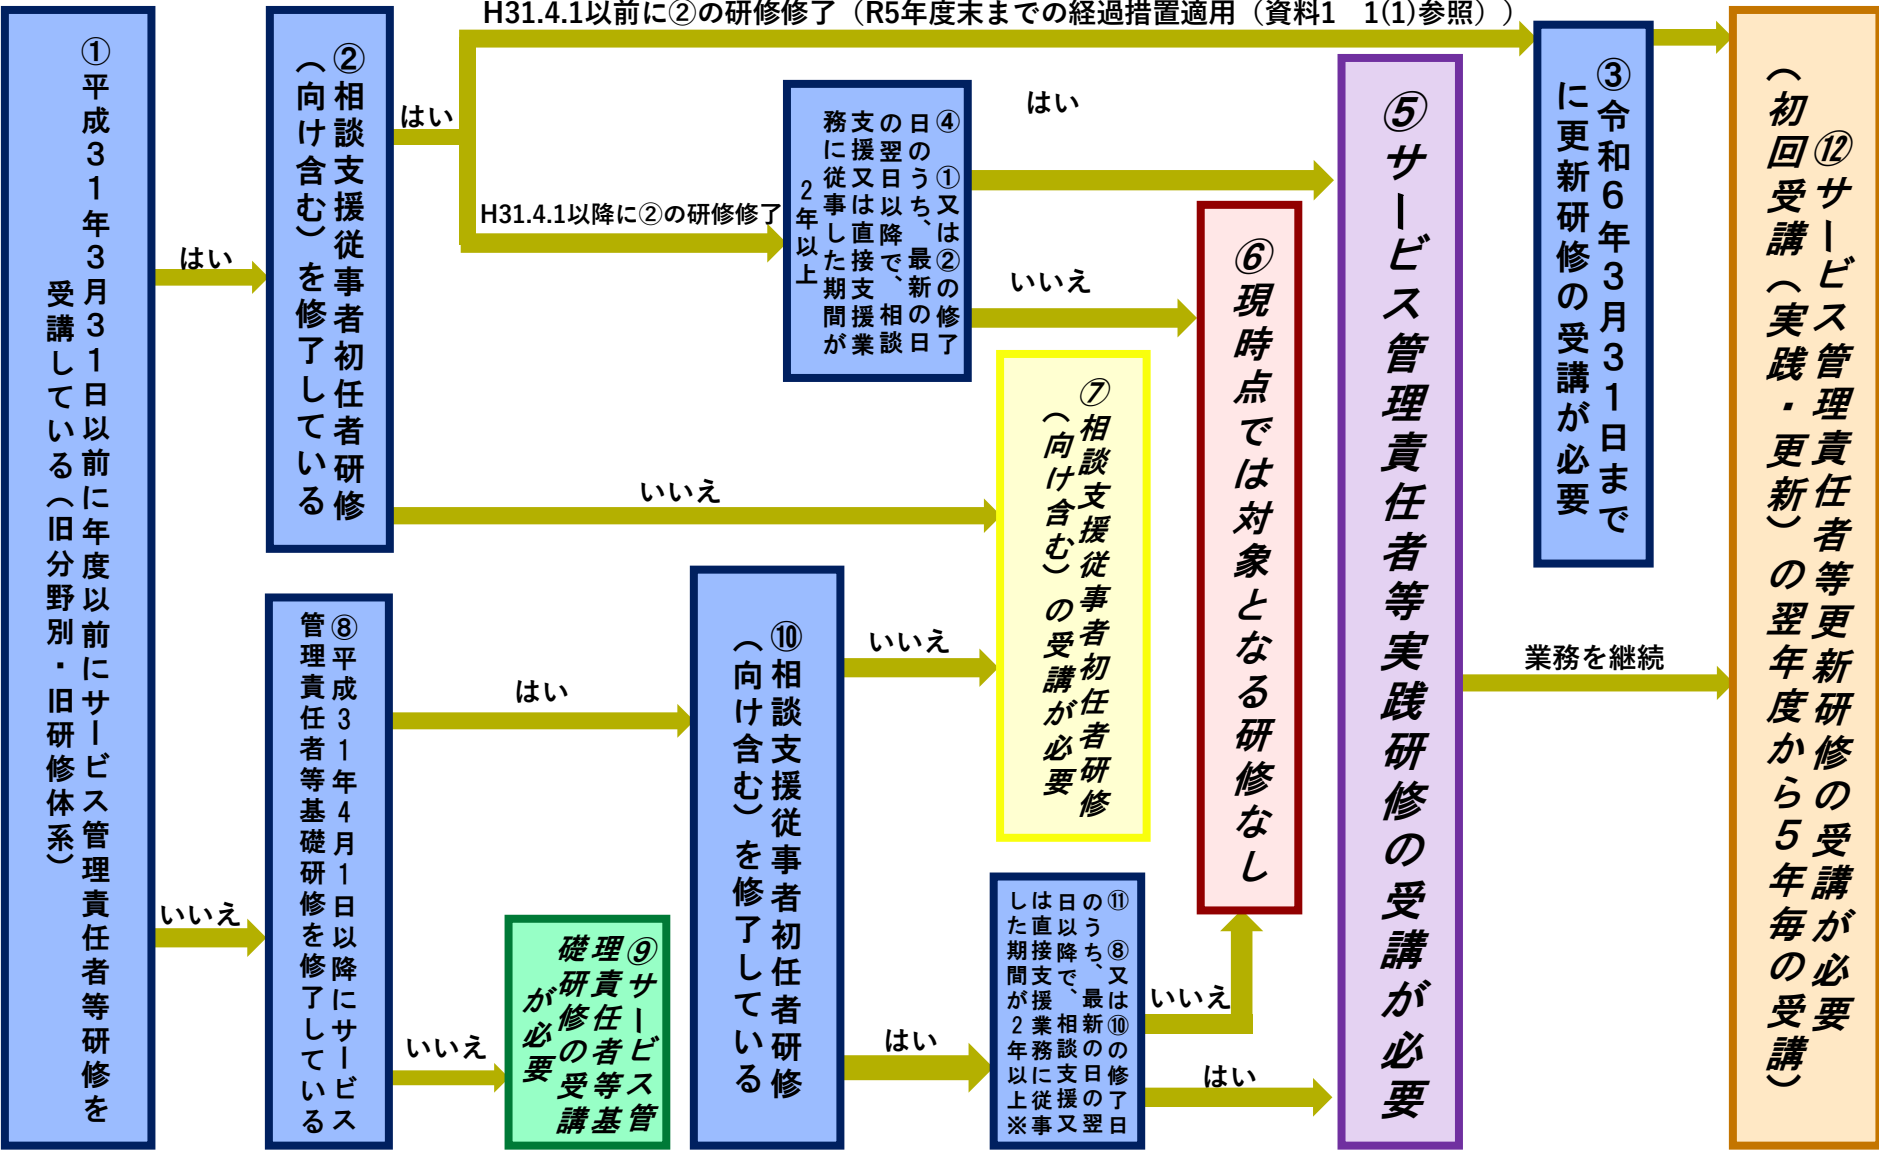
①平成31年3月31日以前に年度以前にサービス管理責任者等研修を受講している（旧分野別・旧研修体系）

はい

いいえ

②相談支援従事者初任者研修（向け含む）を修了している

はい

H31.4.1以前に②の研修修了（R5年度末までの経過措置適用（資料1　1(1)参照））

H31.4.1以降に②の研修修了

いいえ

④①又は②の修了日のうち、最新の日の翌日以降で、相談支援又は直接支援業務に従事した期間が2年以上

はい

いいえ

③令和6年3月31日までに更新研修の受講が必要

⑤サービス管理責任者等実践研修の受講が必要

⑥現時点では対象となる研修なし

⑦相談支援従事者初任者研修（向け含む）の受講が必要

⑧平成31年4月1日以降にサービス管理責任者等基礎研修を修了している

はい

いいえ

⑨サービス管理責任者等基礎研修の受講が必要

⑩相談支援従事者初任者研修（向け含む）を修了している

いいえ

はい

⑪⑧又は⑩の修了日のうち、最新の日の翌日以降で、相談支援又は直接支援業務に従事した期間が2年以上※

いいえ

はい

業務を継続

⑫サービス管理責任者等更新研修の受講が必要（初回受講（実践・更新）の翌年度から5年毎の受講）